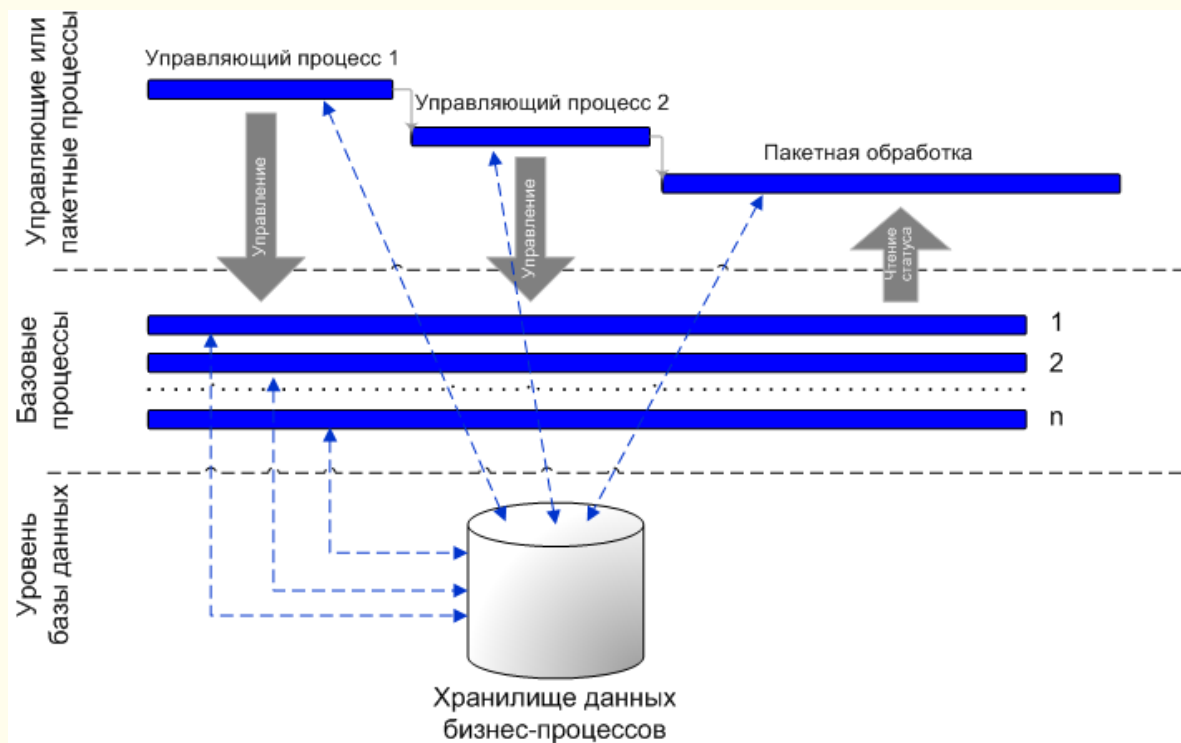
Управляющие или пакетные процессы

Управляющий процесс 1

Управляющий процесс 2

Пакетная обработка

Управление

Управление

Чтение статуса

Базовые процессы

1

2

n

Уровень базы данных

Хранилище данных бизнес-процессов